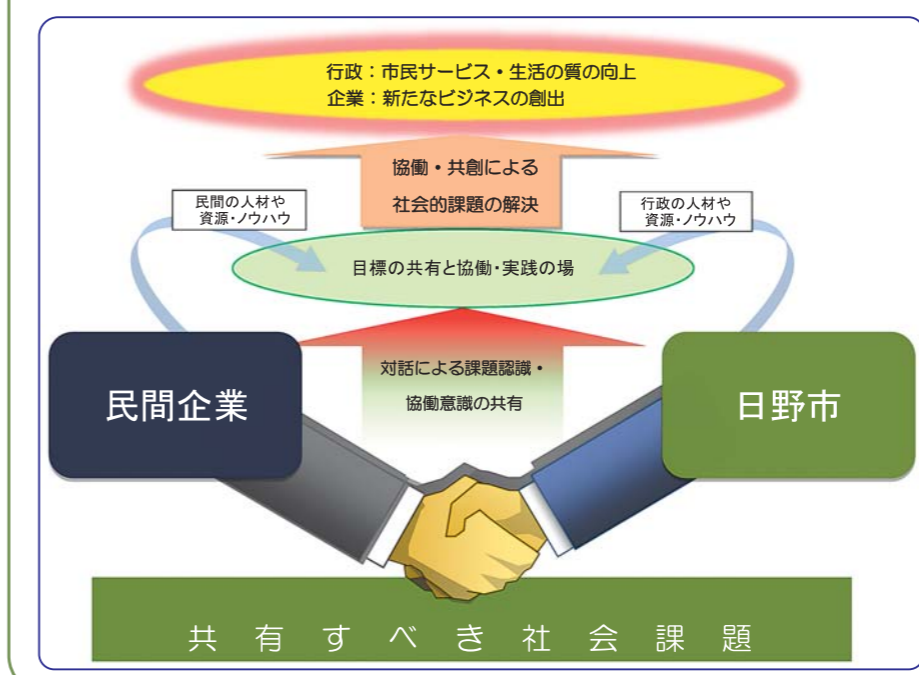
行政：市民サービス・生活の質の向上
企業：新たなビジネスの創出

協働・共創による
社会的課題の解決

民間の人材や
資源・ノウハウ

行政の人材や
資源・ノウハウ

目標の共有と協働・実践の場

民間企業

日野市

対話による課題認識・
協働意識の共有

共有すべき社会課題